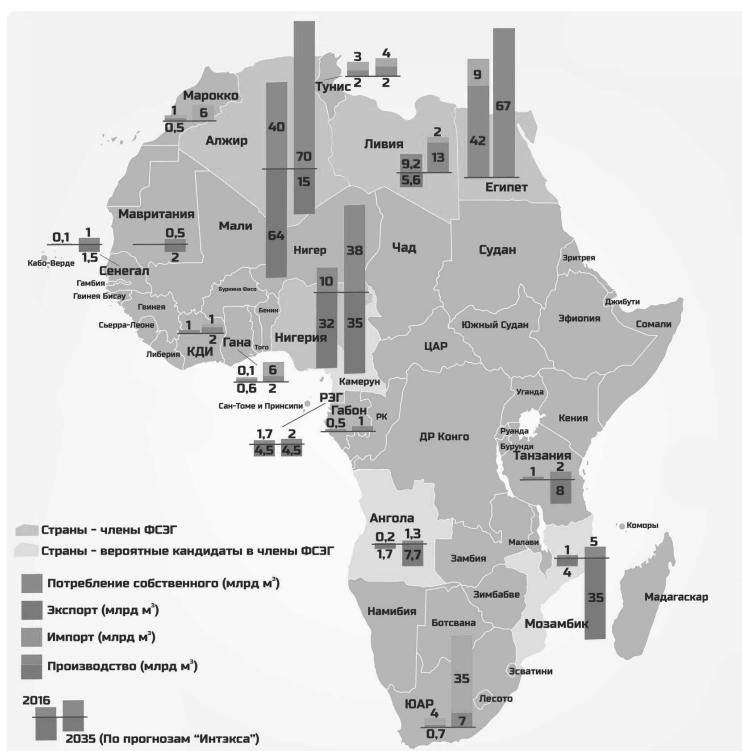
Марокко
1 6
0,5
Алжир
40 70
15
64
Тунис
3 4
2 2
Ливия
2
9,2 13
5,6
9
42 67
Египет
0,1 1
1,5
Кабо-Верде
Сенегал
Гамбия
Гвинея Бисау
Гвинея
Сьерра-Леоне
Либерия
Мавритания
0,5
2
Мали
Нигер
38
10
32 35
Нигерия
Чад
Судан
Эритрея
Джибути
Эфиопия
Сомали
Южный Судан
ЦАР
Буркина Фасо
Бенин
Того
1 1
2
КДИ
Гана
0,1 6
0,6 2
Камерун
Сан-Томе и Принсипи
РЭГ
Габон
0,5 1
РК
1,7 2
4,5 4,5
ДР Конго
Уганда
Кения
Руанда
Бурунди
Танзания
1 2
8
Коморы
Ангола
0,2 1,3
1,7 7,7
Замбия
Малави
1 5
4
35
Зимбабве
Мозамбик
Мадагаскар
Намибия
Ботсвана
35
ЮАР
4
0,7 7
Эсватини
Лесото
Страны - члены ФСЭГ
Страны - вероятные кандидаты в члены ФСЭГ
Потребление собственного (млрд м$^3$)
Экспорт (млрд м$^3$)
Импорт (млрд м$^3$)
Производство (млрд м$^3$)
2016
2035 (По прогнозам "Интэкса")